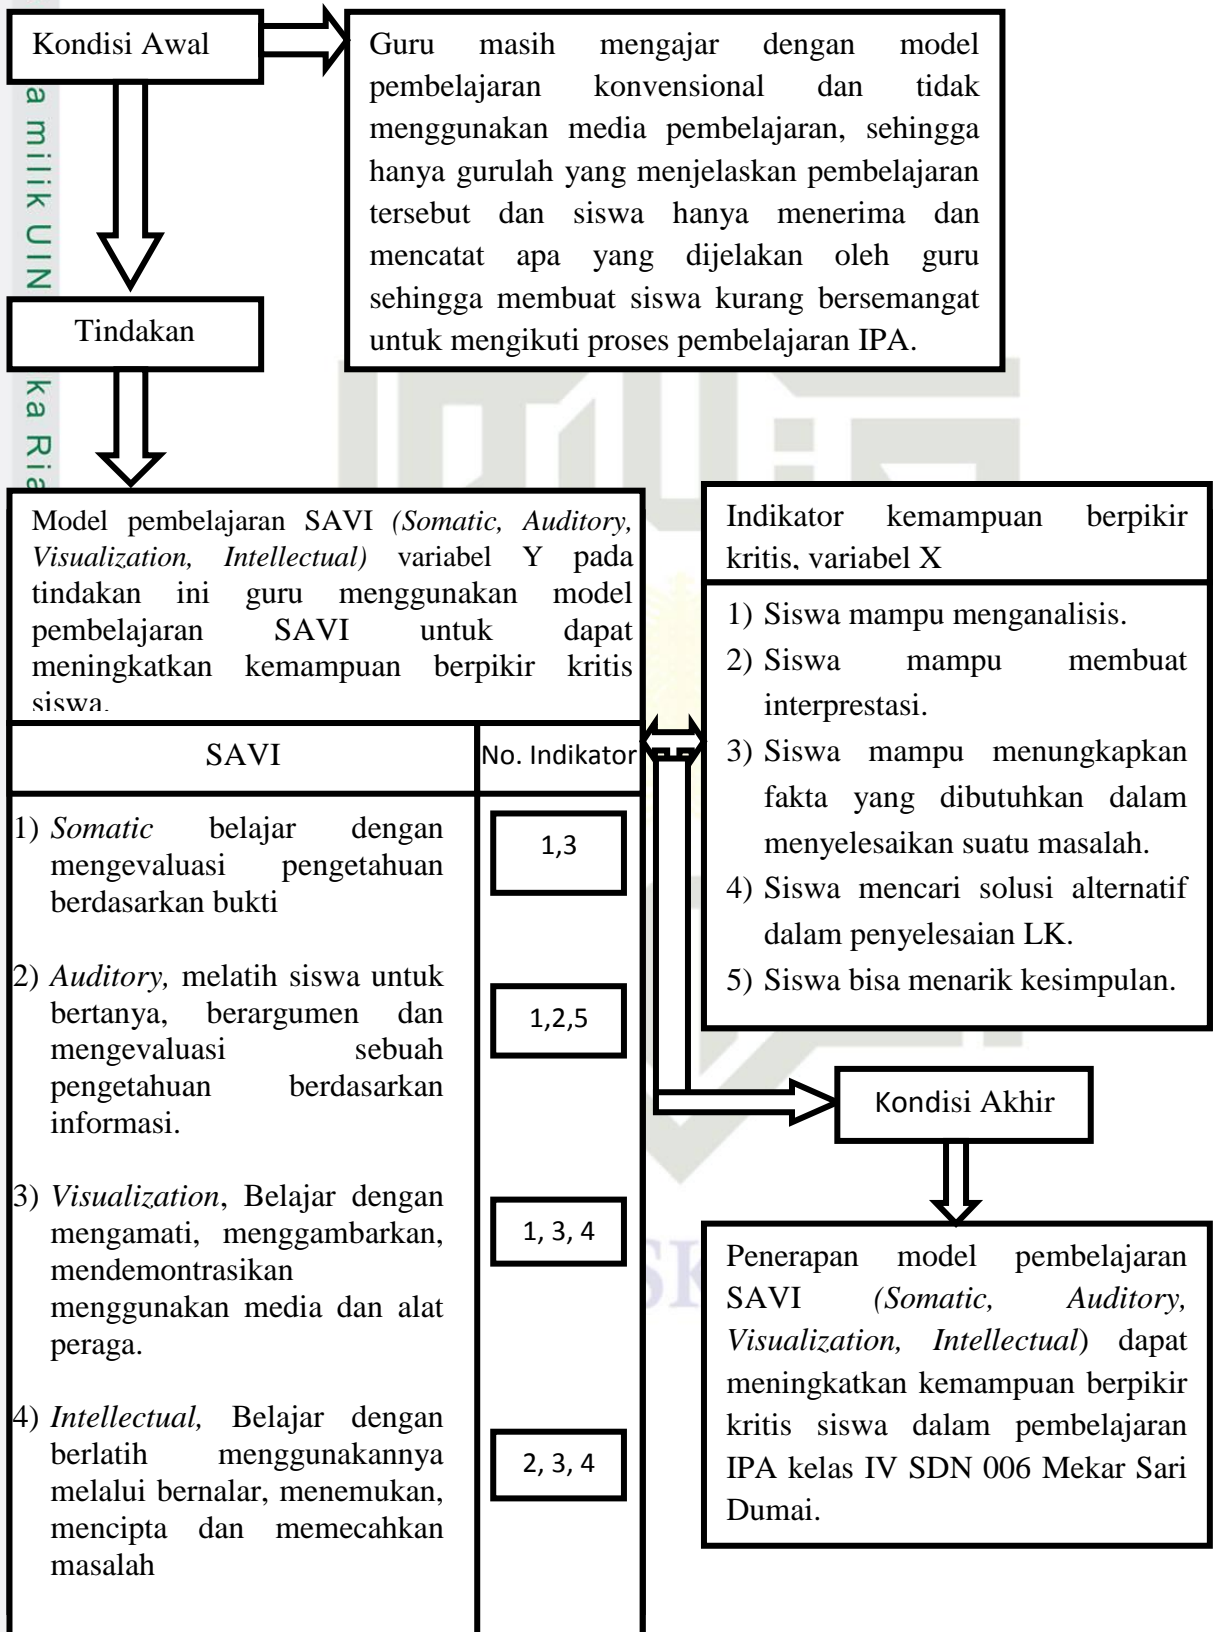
Kondisi Awal

Guru masih mengajar dengan model pembelajaran konvensional dan tidak menggunakan media pembelajaran, sehingga hanya gurulah yang menjelaskan pembelajaran tersebut dan siswa hanya menerima dan mencatat apa yang dijelakan oleh guru sehingga membuat siswa kurang bersemangat untuk mengikuti proses pembelajaran IPA.

Tindakan

Model pembelajaran SAVI *(Somatic, Auditory, Visualization, Intellectual)* variabel Y pada tindakan ini guru menggunakan model pembelajaran SAVI untuk dapat meningkatkan kemampuan berpikir kritis siswa.

| SAVI | No. Indikator |
|---|---|
| 1) *Somatic* belajar dengan mengevaluasi pengetahuan berdasarkan bukti | 1,3 |
| 2) *Auditory,* melatih siswa untuk bertanya, berargumen dan mengevaluasi sebuah pengetahuan berdasarkan informasi. | 1,2,5 |
| 3) *Visualization*, Belajar dengan mengamati, menggambarkan, mendemontrasikan menggunakan media dan alat peraga. | 1, 3, 4 |
| 4) *Intellectual,* Belajar dengan berlatih menggunakannya melalui bernalar, menemukan, mencipta dan memecahkan masalah | 2, 3, 4 |

Indikator kemampuan berpikir kritis, variabel X

1) Siswa mampu menganalisis.
2) Siswa mampu membuat interprestasi.
3) Siswa mampu menungkapkan fakta yang dibutuhkan dalam menyelesaikan suatu masalah.
4) Siswa mencari solusi alternatif dalam penyelesaian LK.
5) Siswa bisa menarik kesimpulan.

Kondisi Akhir

Penerapan model pembelajaran SAVI *(Somatic, Auditory, Visualization, Intellectual*) dapat meningkatkan kemampuan berpikir kritis siswa dalam pembelajaran IPA kelas IV SDN 006 Mekar Sari Dumai.